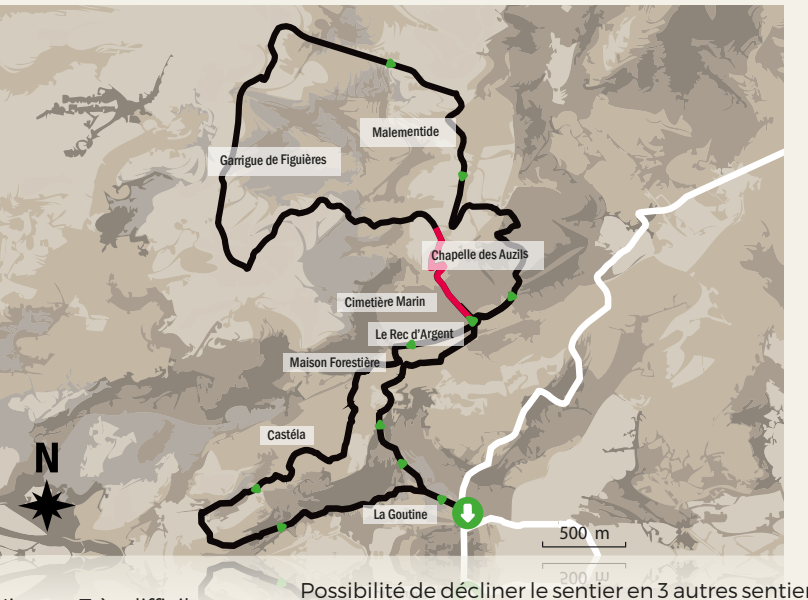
Malementide

Garrigue de Figuières

Chapelle des Auzils

Cimetière Marin

Le Rec d'Argent

Maison Forestière

Castéla

N

La Goutine

500 m

200 m

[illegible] Très difficil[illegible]

Possibilité de décliner le sentier en 3 autres sentier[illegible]